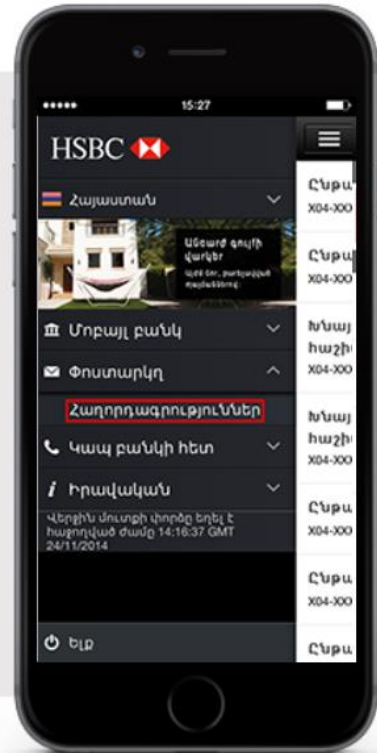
15:27

HSBC

Հայաստան

Անեար գույի վարկեր
Այժմ նոր, բարելավված պայմաններով

Մոբայլ բանկ

Փոստարկղ

Հաղորդագրություններ

Կապ բանկի հետ

Իրավական

Վերջին մուտքի փորձը եղել է հաջողված ժամը 14:16:37 GMT 24/11/2014

Ելք

Ընթա
X04-XXX

Ընթա
X04-XXX

Խնայ
հաշի
X04-XXX

Խնայ
հաշի
X04-XXX

Ընթա
X04-XXX

Ընթա
X04-XXX

Ընթա